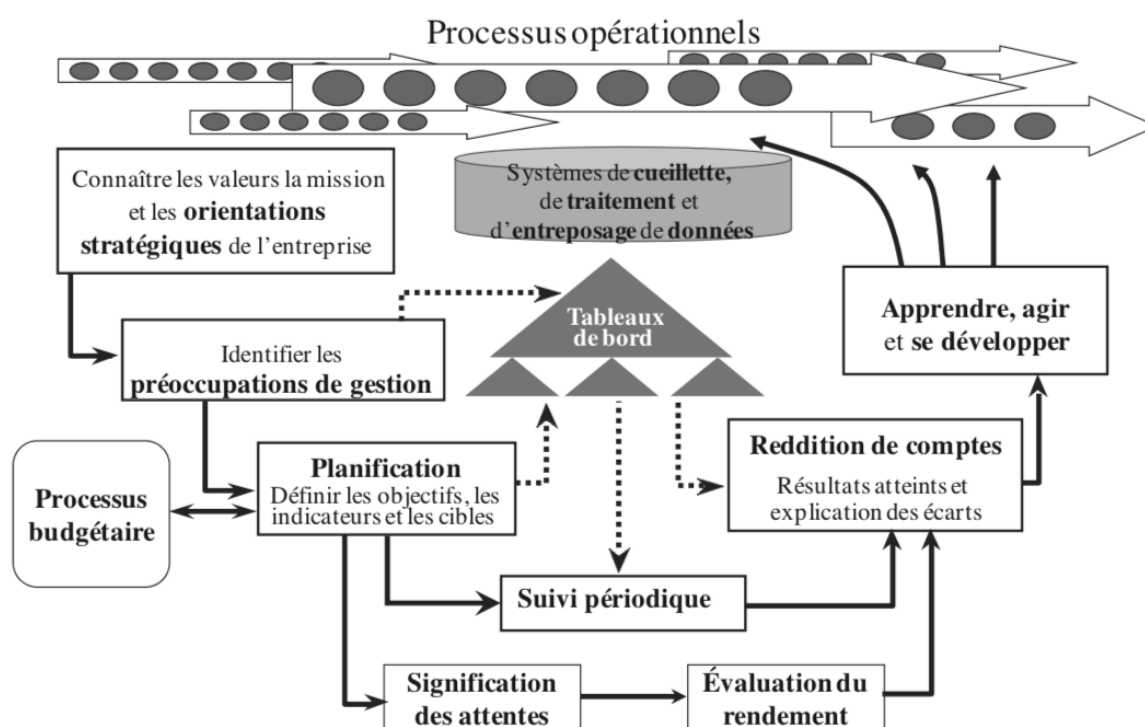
Processus opérationnels

Connaître les valeurs la mission et les **orientations stratégiques** de l'entreprise

Systèmes de **cueillette**, de **traitement** et d'**entreposage** de **données**

Tableaux de bord

Apprendre, agir et se développer

Identifier les **préoccupations de gestion**

Processus budgétaire

**Planification**
Définir les objectifs, les indicateurs et les cibles

**Reddition de comptes**
Résultats atteints et explication des écarts

Suivi périodique

Signification des attentes

Évaluation du rendement